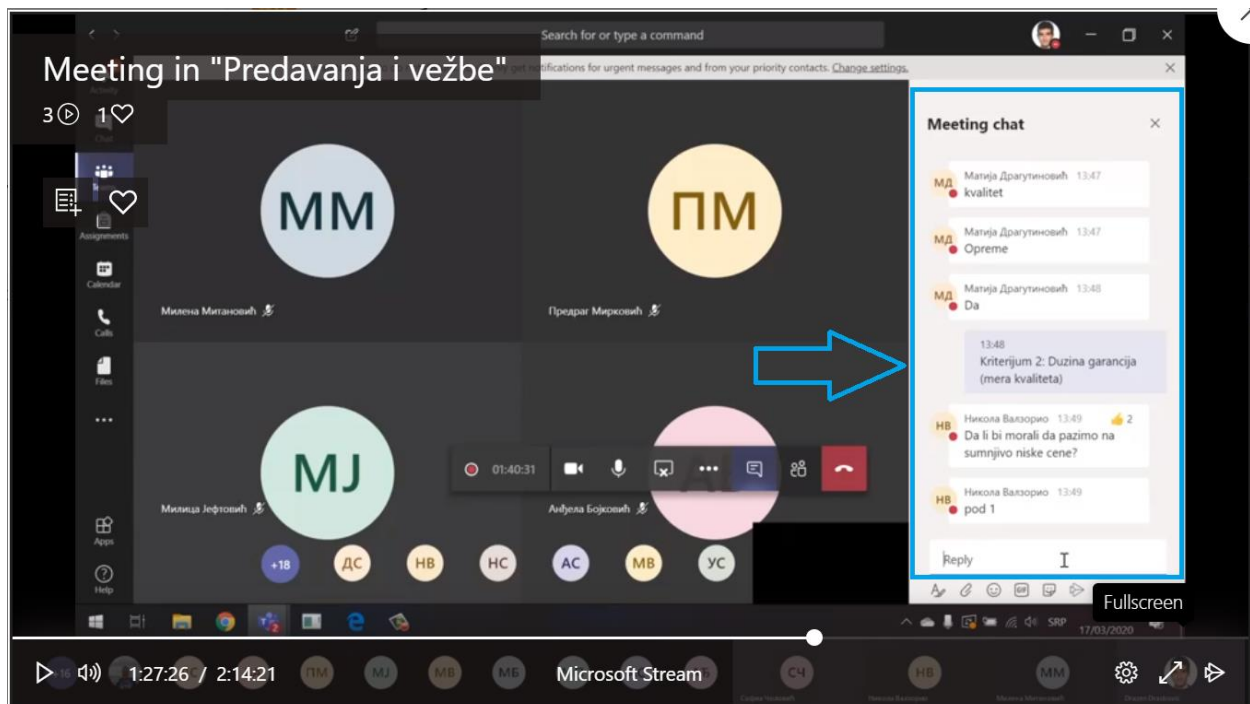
Meeting in "Predavanja i vežbe"

3 1

Search for or type a command

get notifications for urgent messages and from your priority contacts. Change settings.

Activity
Chat
Teams
Assignments
Calendar
Calls
Files
...
Apps
Help

MM
Милена Митановић

ПМ
Предраг Мирковић

MJ
Милица Јефтовић

AB
Анђела Бојковић

01:40:31

+18 ДС НВ НС АС МВ УС

Meeting chat

МД Матија Драгутиновић 13:47
kvalitet

МД Матија Драгутиновић 13:47
Opreme

МД Матија Драгутиновић 13:48
Da

13:48
Kriterijum 2: Duzina garancija (mera kvaliteta)

НВ Никола Валзорио 13:49 2
Da li bi morali da pazimo na sumnjivo niske cene?

НВ Никола Валзорио 13:49
pod 1

Reply

Fullscreen

SRP
17/03/2020

1:27:26 / 2:14:21
Microsoft Stream